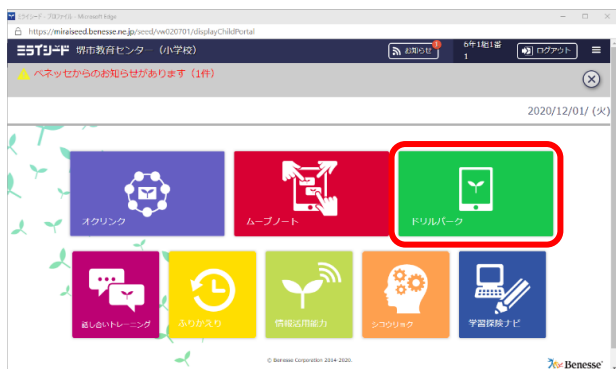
ミライシード - プロファイル - Microsoft Edge
https://miraiseed.benesse.ne.jp/seed/vw020701/displayChildPortal

ミライシード 堺市教育センター（小学校）
お知らせ 1
6年1組1番
1
ログアウト

ベネッセからのお知らせがあります（1件）

2020/12/01/（火）

オクリンク
ムーブノート
ドリルパーク
話し合いトレーニング
ふりかえり
情報活用能力
シコウリョク
学習探険ナビ

© Benesse Corporation 2014-2020.
Benesse